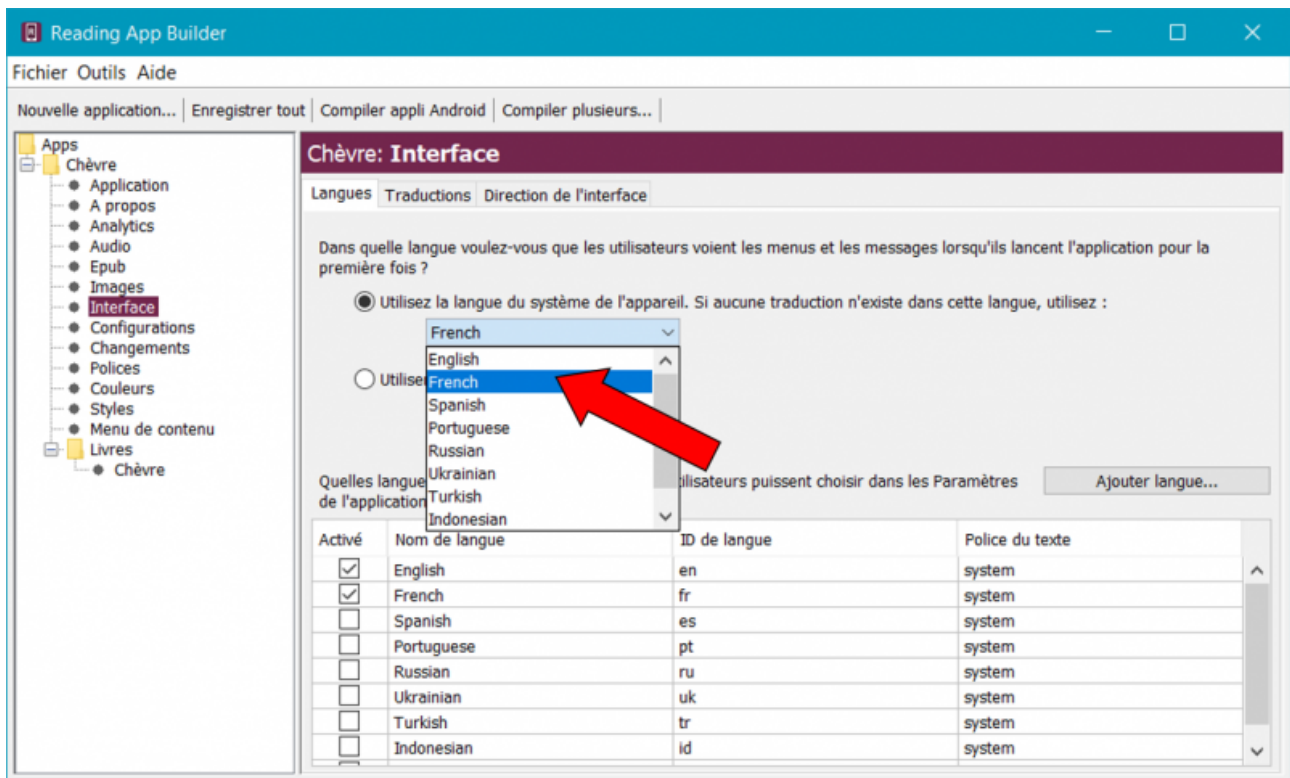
Reading App Builder

Fichier Outils Aide

Nouvelle application... | Enregistrer tout | Compiler appli Android | Compiler plusieurs...

Apps
Chèvre
Application
A propos
Analytics
Audio
Epub
Images
Interface
Configurations
Changements
Polices
Couleurs
Styles
Menu de contenu
Livres
Chèvre

Chèvre: Interface

Langues | Traductions | Direction de l'interface

Dans quelle langue voulez-vous que les utilisateurs voient les menus et les messages lorsqu'ils lancent l'application pour la première fois ?

Utilisez la langue du système de l'appareil. Si aucune traduction n'existe dans cette langue, utilisez :

French

English
French
Spanish
Portuguese
Russian
Ukrainian
Turkish
Indonesian

Utilise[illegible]

Quelles langue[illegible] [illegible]tilisateurs puissent choisir dans les Paramètres de l'application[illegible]

Ajouter langue...

| Activé | Nom de langue | ID de langue | Police du texte |
|---|---|---|---|
| ☑ | English | en | system |
| ☑ | French | fr | system |
| ☐ | Spanish | es | system |
| ☐ | Portuguese | pt | system |
| ☐ | Russian | ru | system |
| ☐ | Ukrainian | uk | system |
| ☐ | Turkish | tr | system |
| ☐ | Indonesian | id | system |